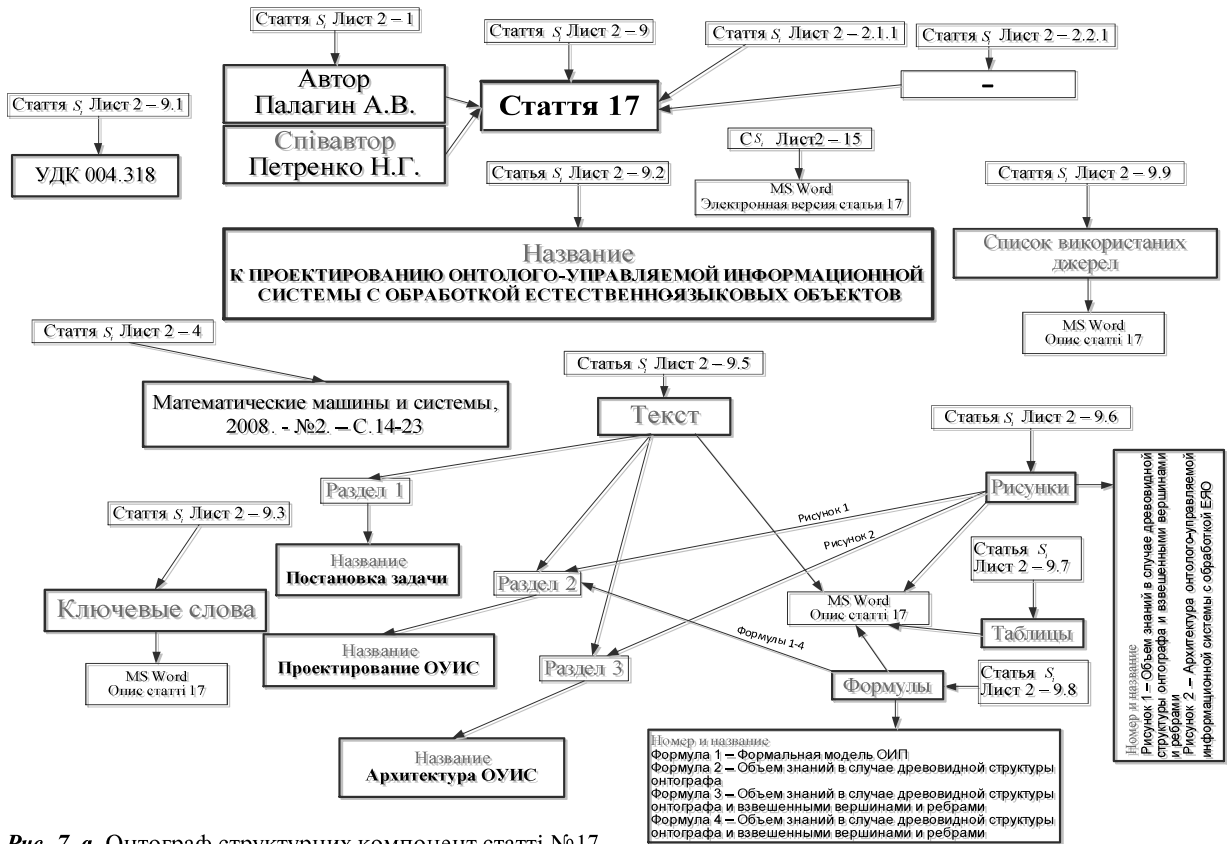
Стаття $S_i$ Лист 2 – 1

Стаття $S_i$ Лист 2 – 9

Стаття $S_i$ Лист 2 – 2.1.1

Стаття $S_i$ Лист 2 – 2.2.1

Стаття $S_i$ Лист 2 – 9.1

Автор
Палагин А.В.

Стаття 17

-

Співавтор
Петренко Н.Г.

УДК 004.318

С$S_i$ Лист2 – 15

MS Word
Электронная версия статьи 17

Статья $S_i$ Лист 2 – 9.2

Стаття $S_i$ Лист 2 – 9.9

Название
К ПРОЕКТИРОВАНИЮ ОНТОЛОГО-УПРАВЛЯЕМОЙ ИНФОРМАЦИОННОЙ СИСТЕМЫ С ОБРАБОТКОЙ ЕСТЕСТВЕННОЯЗЫКОВЫХ ОБЪЕКТОВ

Список використаних джерел

MS Word
Опис статті 17

Стаття $S_i$ Лист 2 – 4

Статья $S_i$ Лист 2 – 9.5

Математические машины и системы, 2008. - №2. – С.14-23

Текст

Статья $S_i$ Лист 2 – 9.6

Раздел 1

Рисунки

Номер и название
Рисунок 1 – Объем знаний в случае древовидной структуры онтографа и взвешенными вершинами и ребрами
Рисунок 2 – Архитектура онтолого-управляемой информационной системы с обработкой ЕЯО

Стаття $S_i$ Лист 2 – 9.3

Рисунок 1

Рисунок 2

Название
Постановка задачи

Статья $S_i$
Лист 2 – 9.7

Раздел 2

Ключевые слова

MS Word
Опис статті 17

Таблицы

Формулы 1-4

MS Word
Опис статті 17

Название
Проектирование ОУИС

Раздел 3

Формулы

Статья $S_i$
Лист 2 – 9.8

Номер и название
Формула 1 – Формальная модель ОИП
Формула 2 – Объем знаний в случае древовидной структуры онтографа
Формула 3 – Объем знаний в случае древовидной структуры онтографа и взвешенными вершинами и ребрами
Формула 4 – Объем знаний в случае древовидной структуры онтографа и взвешенными вершинами и ребрами

Название
Архитектура ОУИС

*Рис. 7, а.* Онтограф структурних компонент статті №17